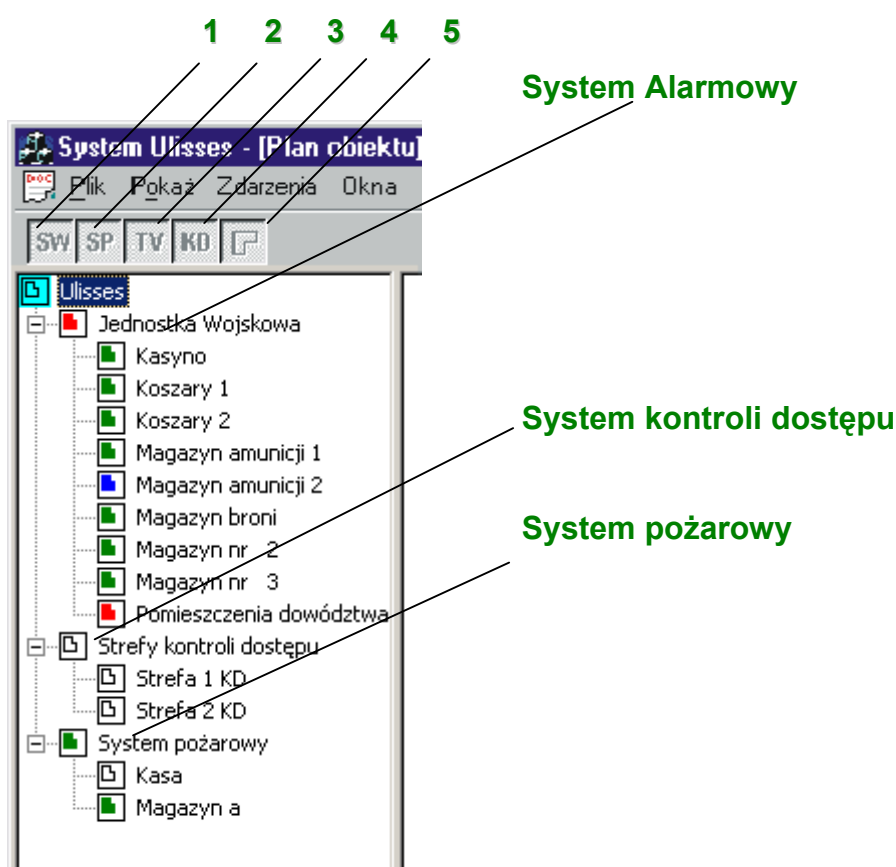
1 2 3 4 5

System Alarmowy

System Ulisses - [Plan obiektu]

Plik Pokaż Zdarzenia Okna

SW SP TV KD

Ulisses
Jednostka Wojskowa
Kasyno
Koszary 1
Koszary 2
Magazyn amunicji 1
Magazyn amunicji 2
Magazyn broni
Magazyn nr 2
Magazyn nr 3
Pomieszczenia dowództwa
Strefy kontroli dostępu
Strefa 1 KD
Strefa 2 KD
System pożarowy
Kasa
Magazyn a

System kontroli dostępu

System pożarowy